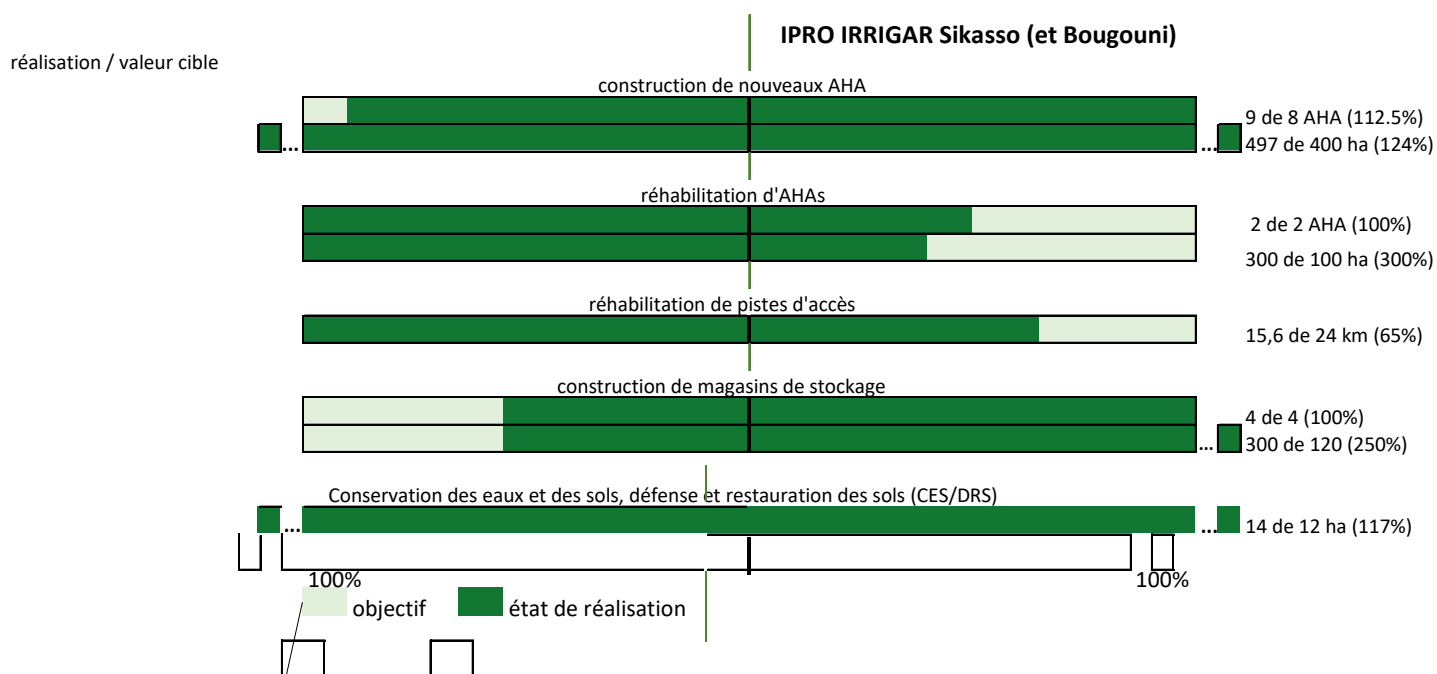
IPRO IRRIGAR Sikasso (et Bougouni)

réalisation / valeur cible

construction de nouveaux AHA

9 de 8 AHA (112.5%)
... ... 497 de 400 ha (124%)

réhabilitation d'AHAs

2 de 2 AHA (100%)
300 de 100 ha (300%)

réhabilitation de pistes d'accès

15,6 de 24 km (65%)

construction de magasins de stockage

4 de 4 (100%)
... 300 de 120 (250%)

Conservation des eaux et des sols, défense et restauration des sols (CES/DRS)

... ... 14 de 12 ha (117%)

100% 100%

objectif état de réalisation